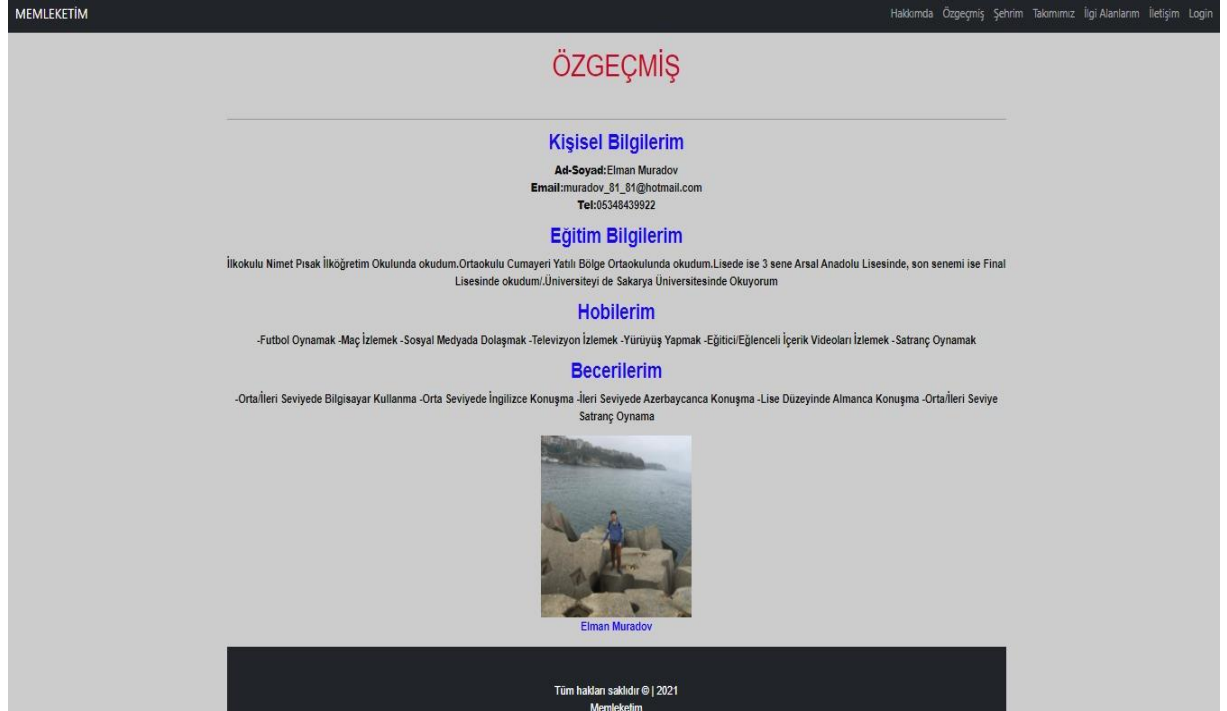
MEMLEKETİM

Hakkımda Özgeçmiş Şehrim Takımımız İlgi Alanlarım İletişim Login

ÖZGEÇMİŞ

Kişisel Bilgilerim

Ad-Soyad:Elman Muradov
Email:muradov_81_81@hotmail.com
Tel:05348439922

Eğitim Bilgilerim

İlkokulu Nimet Pısak İlköğretim Okulunda okudum.Ortaokulu Cumayeri Yatılı Bölge Ortaokulunda okudum.Lisede ise 3 sene Arsal Anadolu Lisesinde, son senemi ise Final Lisesinde okudum/.Üniversiteyi de Sakarya Üniversitesinde Okuyorum

Hobilerim

-Futbol Oynamak -Maç İzlemek -Sosyal Medyada Dolaşmak -Televizyon İzlemek -Yürüyüş Yapmak -Eğitici/Eğlenceli İçerik Videoları İzlemek -Satranç Oynamak

Becerilerim

-Orta/İleri Seviyede Bilgisayar Kullanma -Orta Seviyede İngilizce Konuşma -İleri Seviyede Azerbaycanca Konuşma -Lise Düzeyinde Almanca Konuşma -Orta/İleri Seviye Satranç Oynama

Elman Muradov

Tüm hakları saklıdır © | 2021
Memleketim